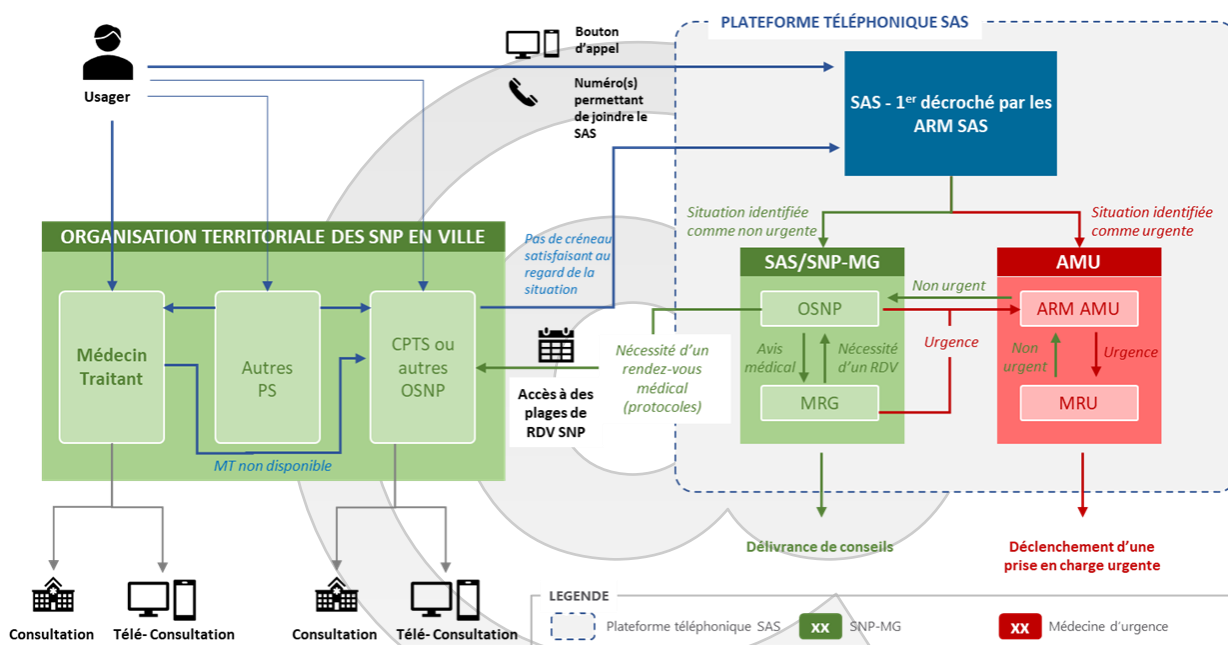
Usager

Bouton d'appel

Numéro(s) permettant de joindre le SAS

PLATEFORME TÉLÉPHONIQUE SAS

SAS - 1$^{er}$ décroché par les ARM SAS

Situation identifiée comme non urgente

Situation identifiée comme urgente

ORGANISATION TERRITORIALE DES SNP EN VILLE

Pas de créneau satisfaisant au regard de la situation

Médecin Traitant

Autres PS

CPTS ou autres OSNP

MT non disponible

Accès à des plages de RDV SNP

Nécessité d'un rendez-vous médical (protocoles)

SAS/SNP-MG

OSNP

Avis médical

Nécessité d'un RDV

MRG

Non urgent

Urgence

AMU

ARM AMU

Non urgent

Urgence

MRU

Délivrance de conseils

Déclenchement d'une prise en charge urgente

Consultation

Télé- Consultation

Consultation

Télé- Consultation

LEGENDE

Plateforme téléphonique SAS

XX SNP-MG

XX Médecine d'urgence